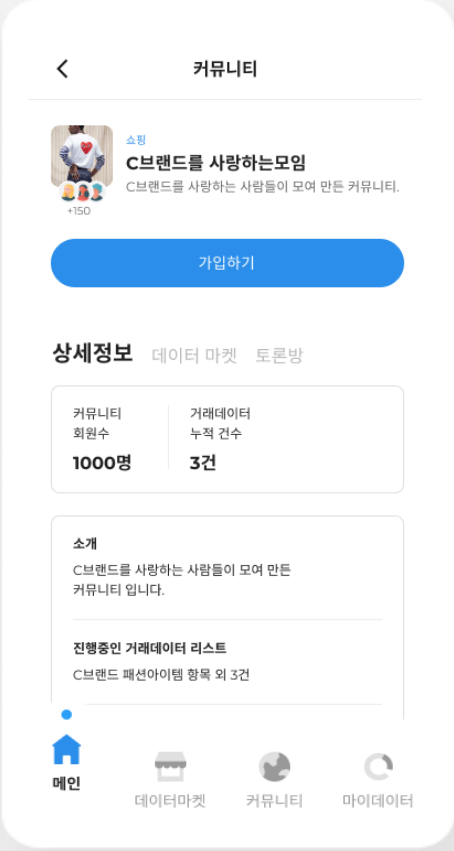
커뮤니티

+150

쇼핑
C브랜드를 사랑하는모임
C브랜드를 사랑하는 사람들이 모여 만든 커뮤니티.

가입하기

상세정보 데이터 마켓 토론방

커뮤니티 회원수
1000명

거래데이터 누적 건수
3건

소개
C브랜드를 사랑하는 사람들이 모여 만든 커뮤니티 입니다.

진행중인 거래데이터 리스트
C브랜드 패션아이템 항목 외 3건

메인 데이터마켓 커뮤니티 마이데이터